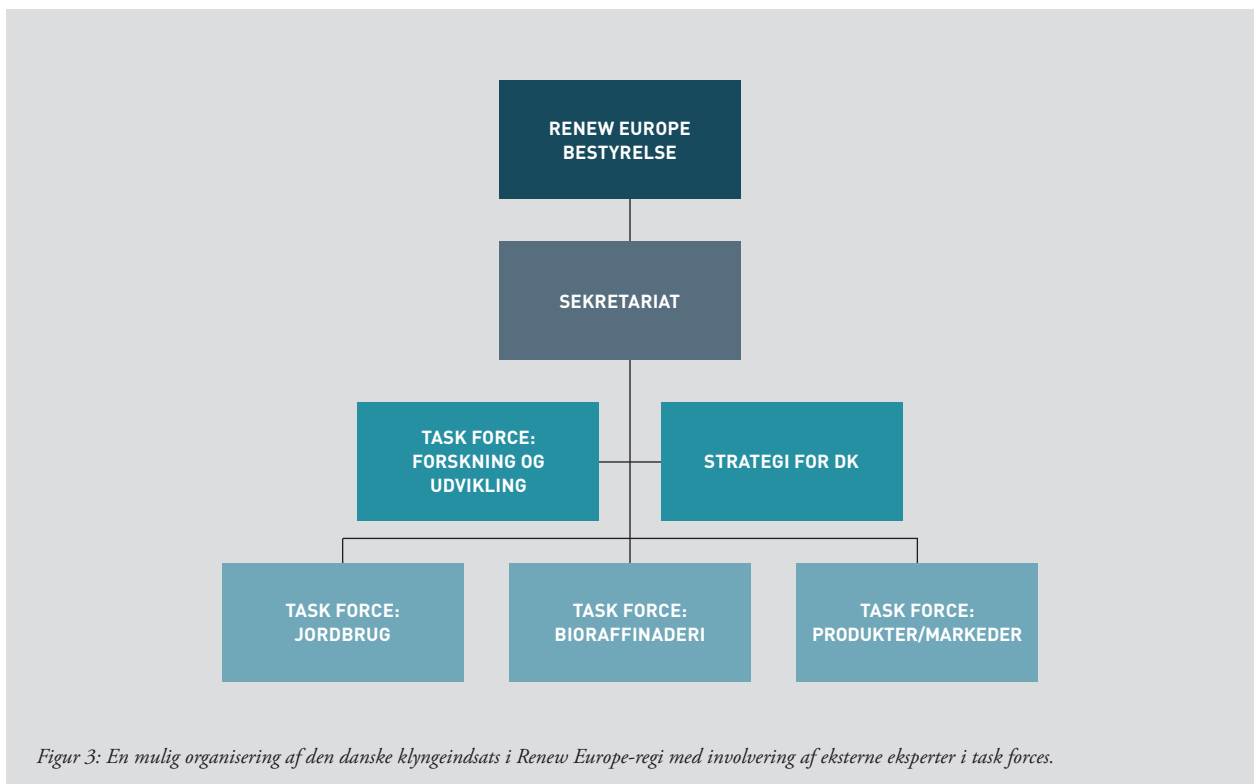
RENEW EUROPE BESTYRELSE

SEKRETARIAT

TASK FORCE: FORSKNING OG UDVIKLING

STRATEGI FOR DK

TASK FORCE: JORDBRUG

TASK FORCE: BIORAFFINADERI

TASK FORCE: PRODUKTER/MARKEDER

Figur 3: En mulig organisering af den danske klyngeindsats i Renew Europe-regi med involvering af eksterne eksperter i task forces.